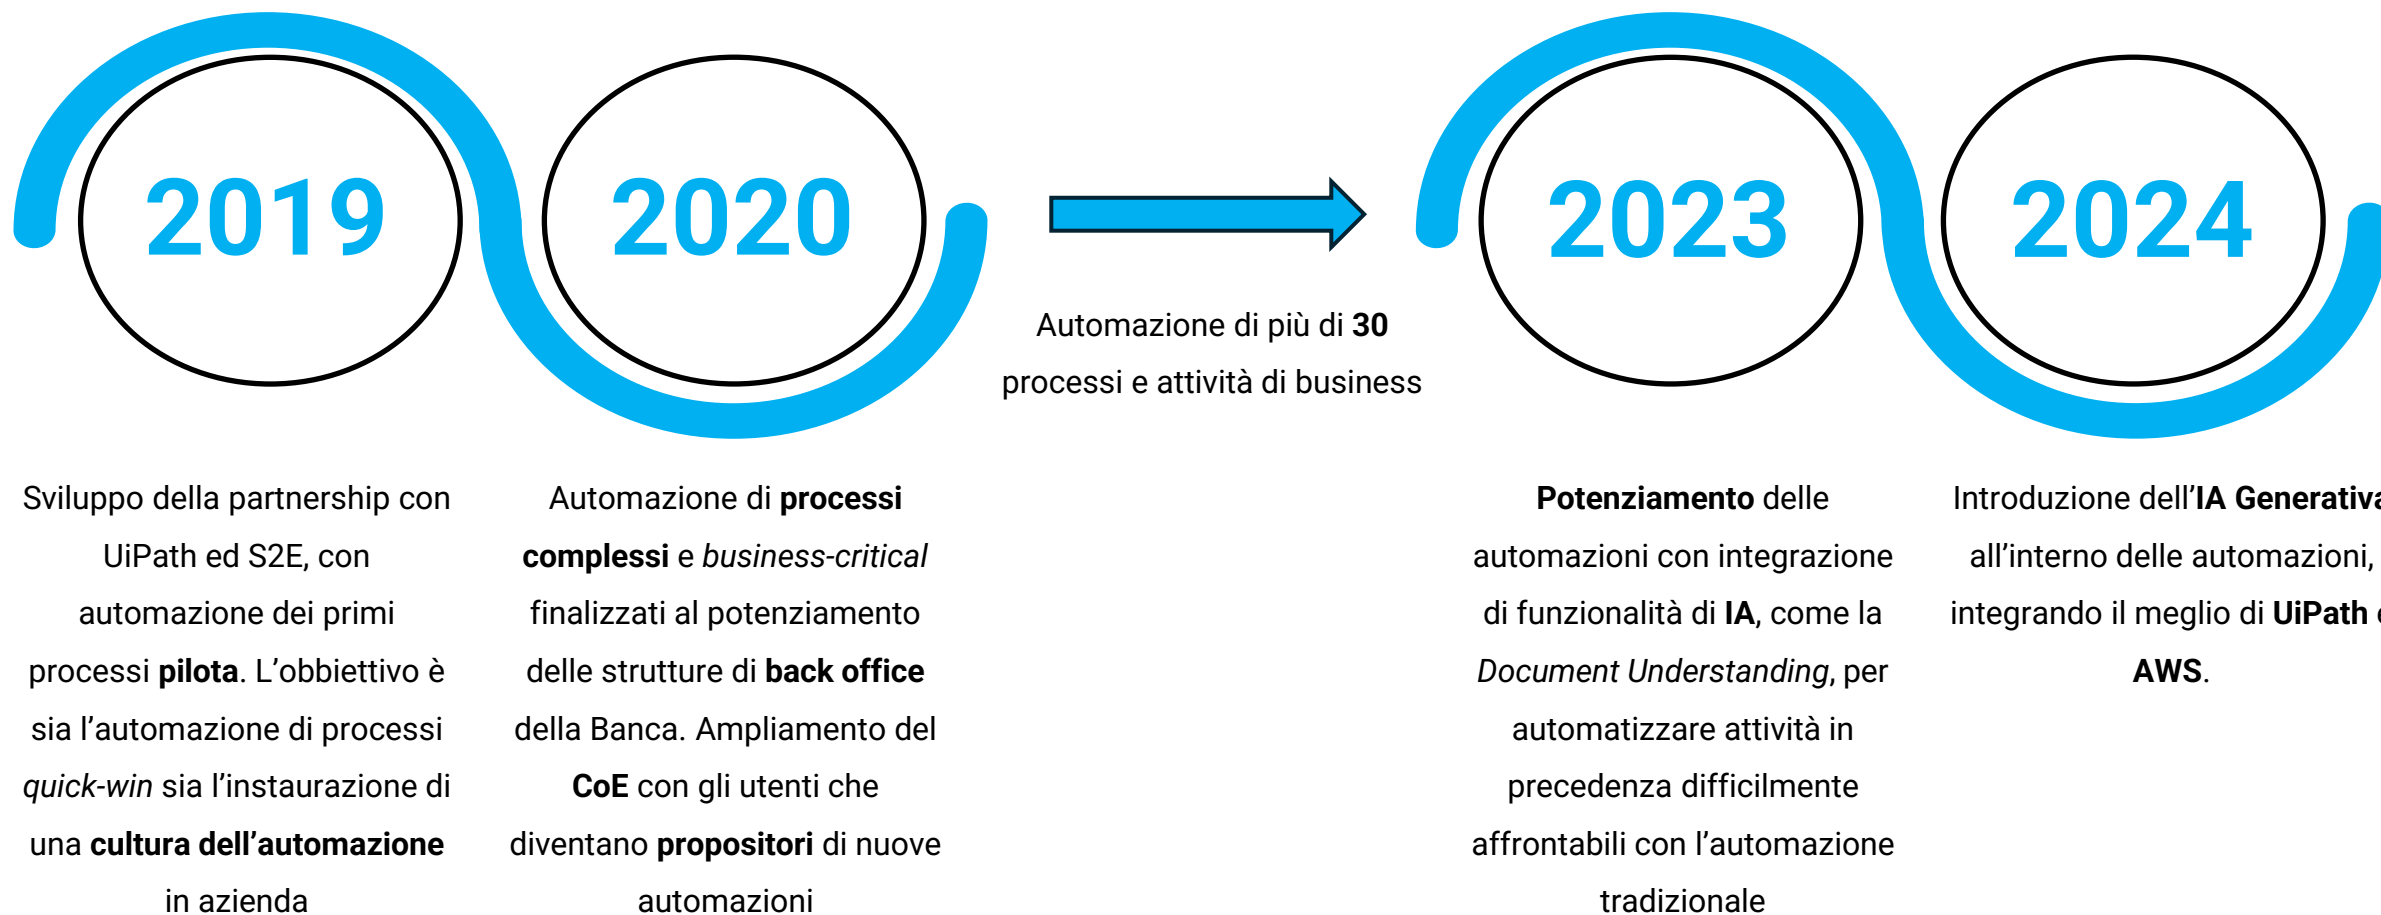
2019

2020

Automazione di più di 30 processi e attività di business

2023

2024

Sviluppo della partnership con UiPath ed S2E, con automazione dei primi processi pilota. L'obbiettivo è sia l'automazione di processi quick-win sia l'instaurazione di una cultura dell'automazione in azienda

Automazione di processi complessi e business-critical finalizzati al potenziamento delle strutture di back office della Banca. Ampliamento del CoE con gli utenti che diventano propositori di nuove automazioni

Potenziamento delle automazioni con integrazione di funzionalità di IA, come la Document Understanding, per automatizzare attività in precedenza difficilmente affrontabili con l'automazione tradizionale

Introduzione dell'IA Generativa all'interno delle automazioni, integrando il meglio di UiPath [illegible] AWS.